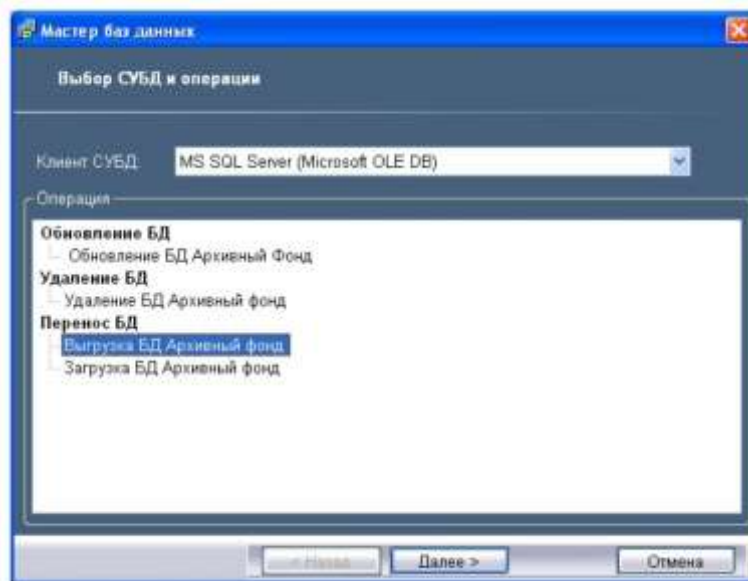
Мастер баз данных

Выбор СУБД и операции

Клиент СУБД

MS SQL Server (Microsoft OLE DB)

Операция

Обновление БД

Обновление БД Архивный Фонд

Удаление БД

Удаление БД Архивный фонд

Перенос БД

Выгрузка БД Архивный фонд

Загрузка БД Архивный фонд

< Назад

Далее >

Отмена